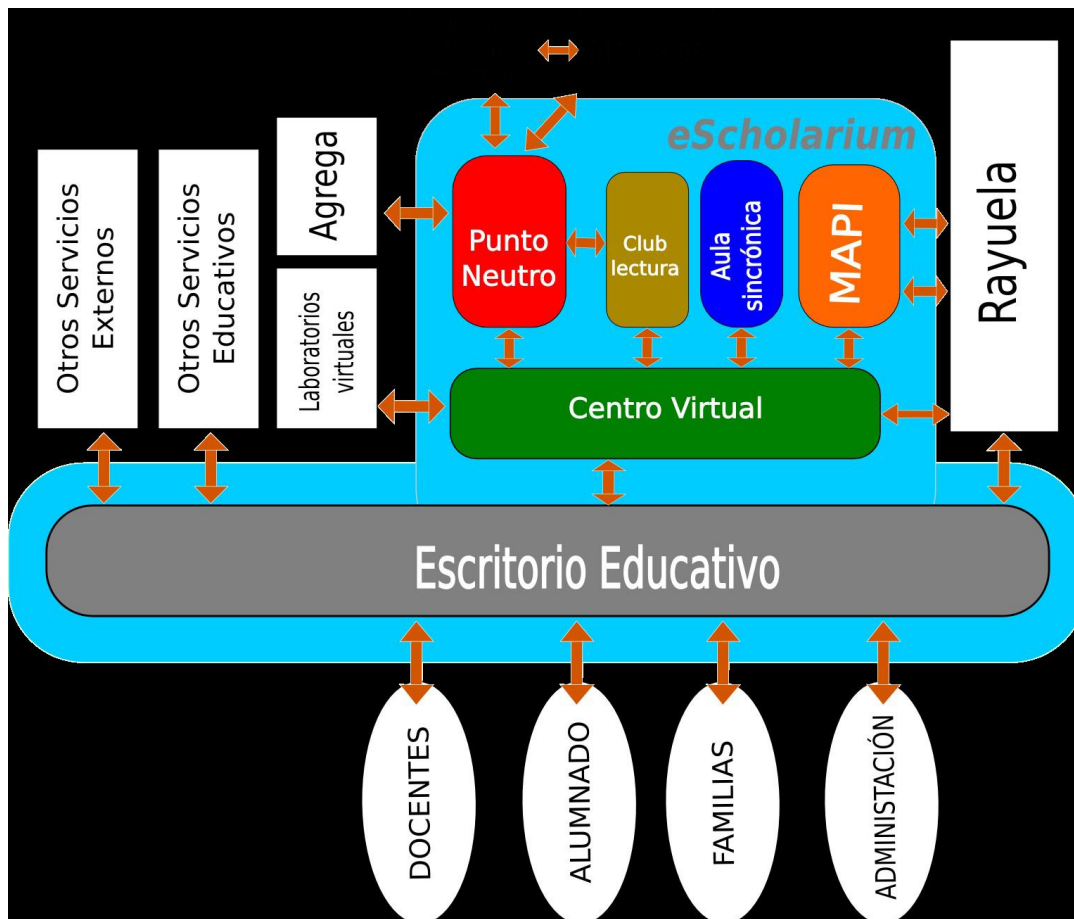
eScholarium

Otros Servicios Externos

Otros Servicios Educativos

Agrega

Laboratorios virtuales

Punto Neutro

Club lectura

Aula sincrónica

MAPI

Rayuela

Centro Virtual

Escritorio Educativo

DOCENTES

ALUMNADO

FAMILIAS

ADMINISTACIÓN